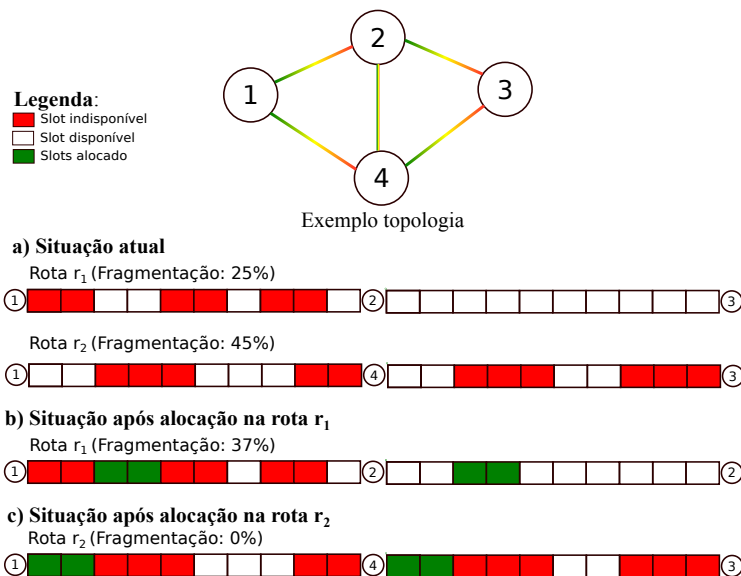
2

1

3

4

Legenda:
Slot indisponível
Slot disponível
Slots alocado

Exemplo topologia

a) Situação atual
Rota $r_1$ (Fragmentação: 25%)

1 2 3

Rota $r_2$ (Fragmentação: 45%)

1 4 3

b) Situação após alocação na rota $r_1$
Rota $r_1$ (Fragmentação: 37%)

1 2 2

c) Situação após alocação na rota $r_2$
Rota $r_2$ (Fragmentação: 0%)

1 4 3